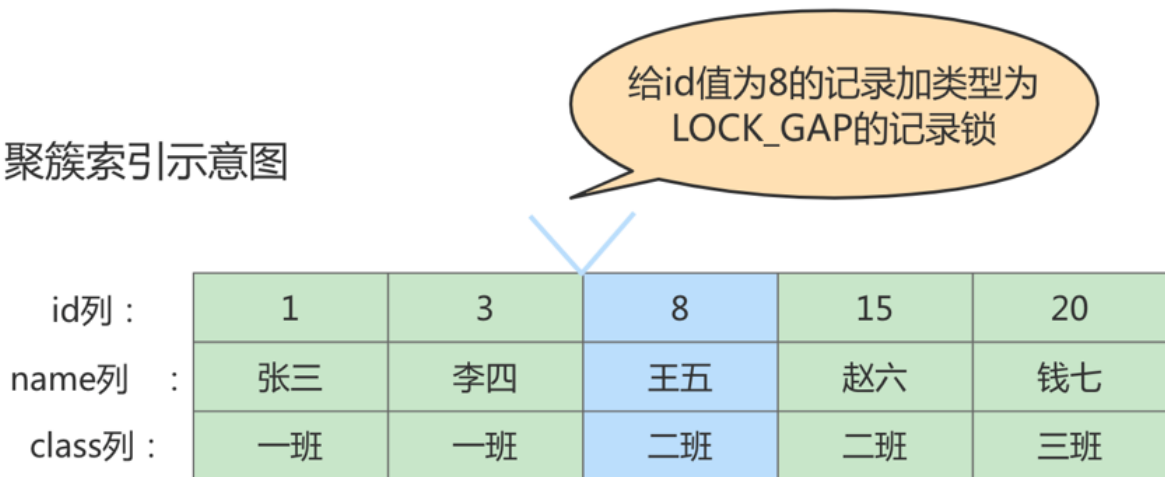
给id值为8的记录加类型为LOCK_GAP的记录锁

聚簇索引示意图

| id列： | 1 | 3 | 8 | 15 | 20 |
|---|---|---|---|---|---|
| name列 ： | 张三 | 李四 | 王五 | 赵六 | 钱七 |
| class列： | 一班 | 一班 | 二班 | 二班 | 三班 |